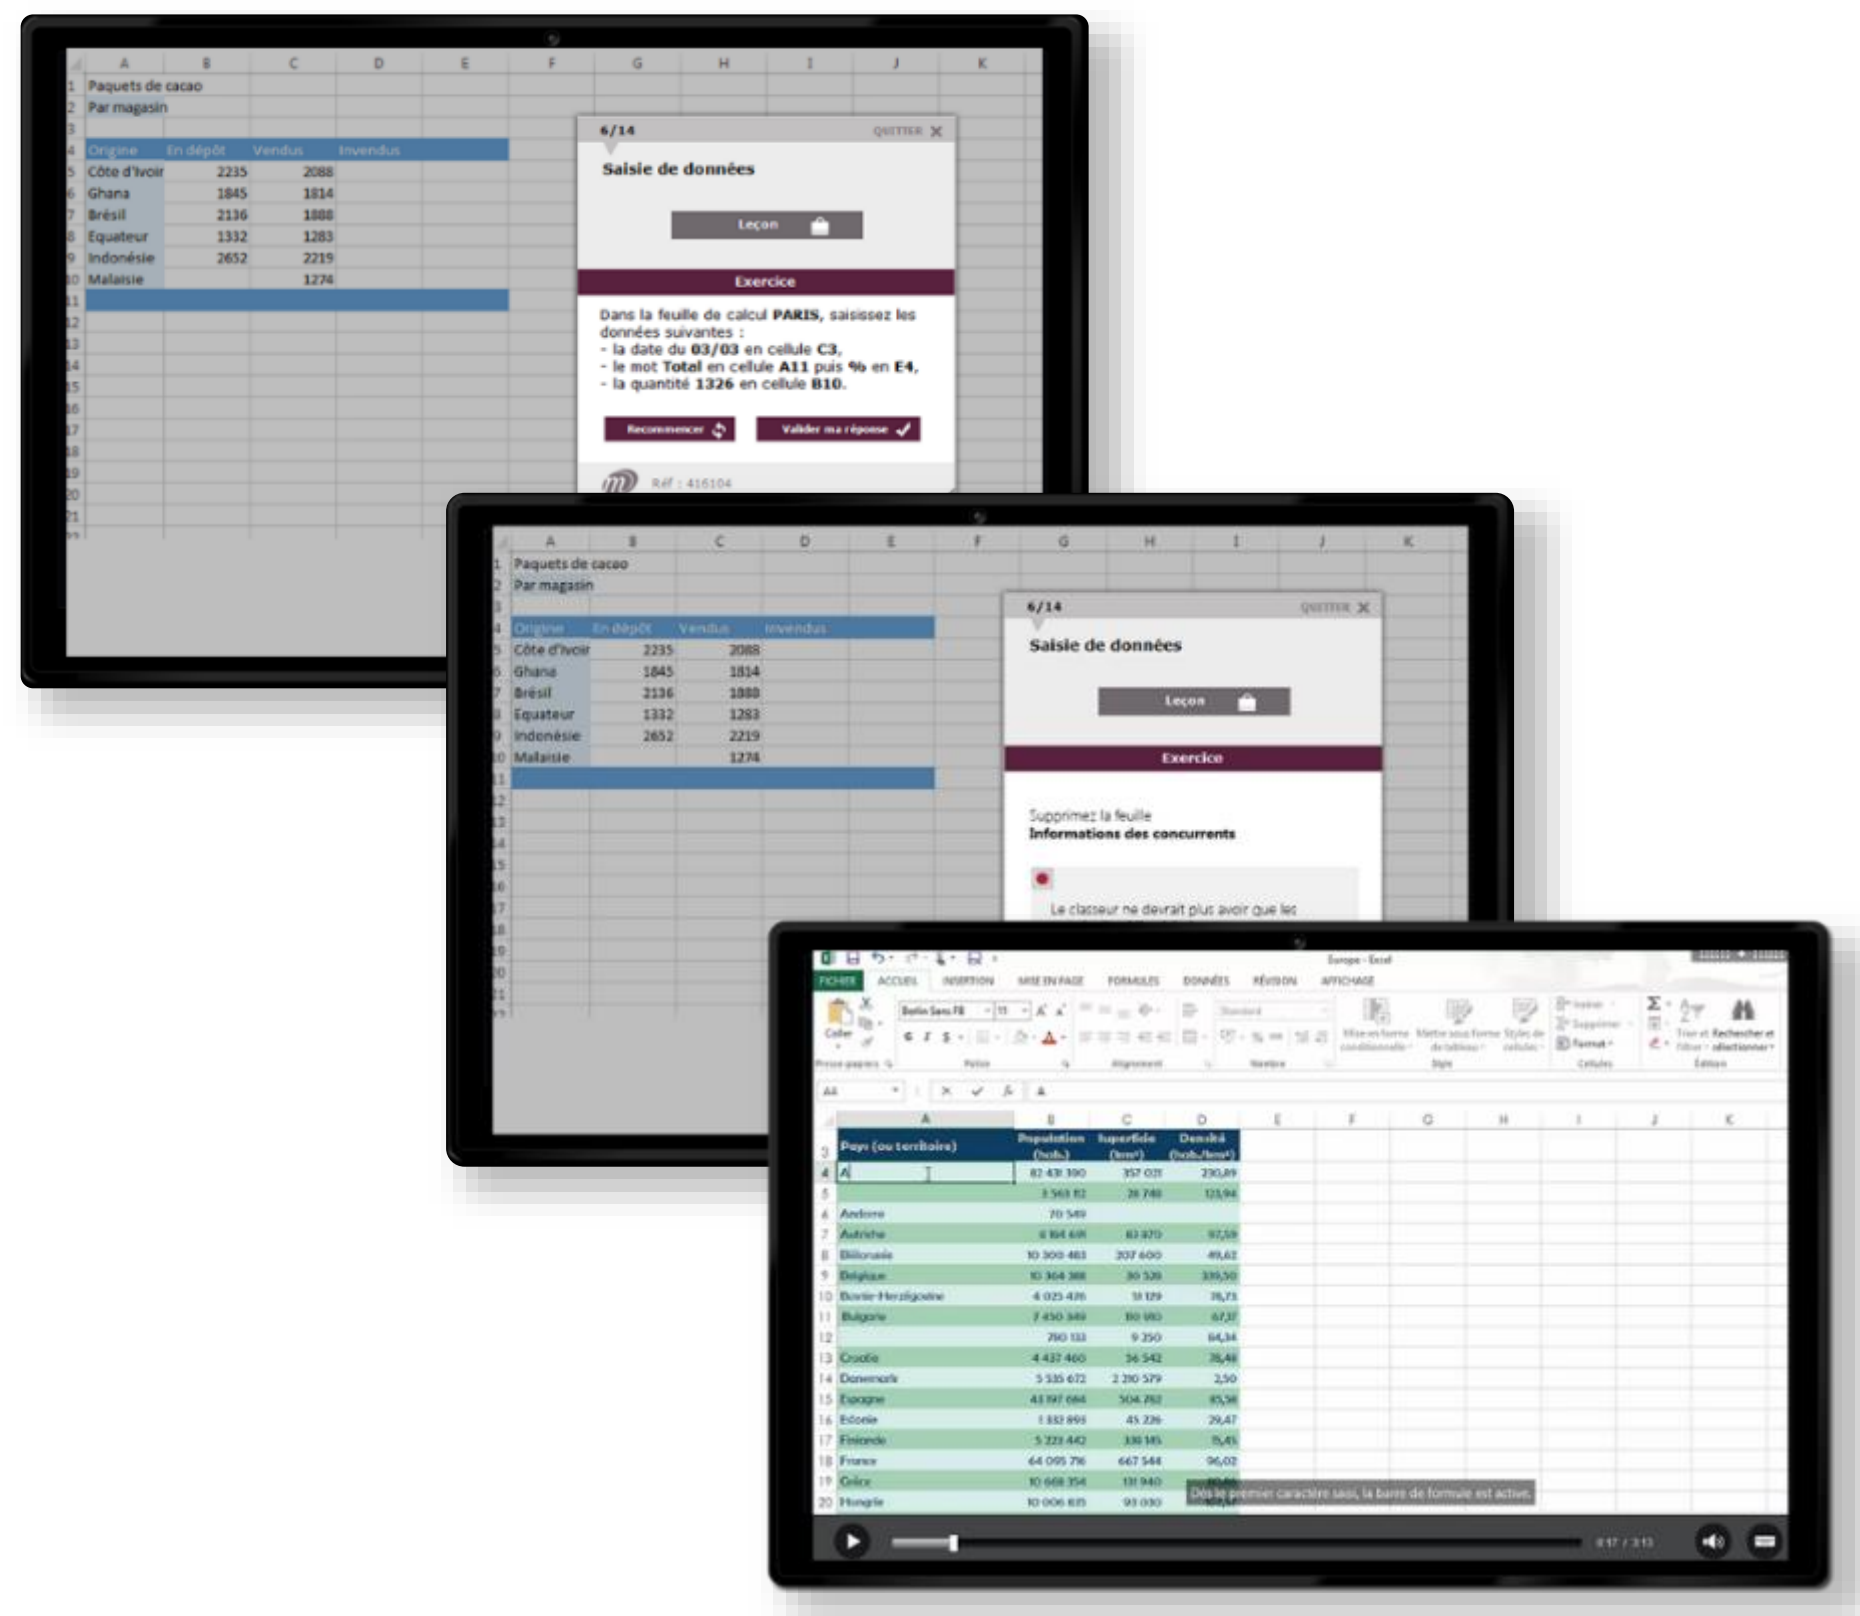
| | A | B | C | D | E | F | G | H | I | J | K |
|---|---|---|---|---|---|---|---|---|---|---|---|
| 1 | Paquets de cacao | | | | | | | | | | |
| 2 | Par magasin | | | | | | | | | | |
| 3 | | | | | | | | | | | |
| 4 | Origine | En dépôt | Vendus | Invendus | | | | | | | |
| 5 | Côte d'Ivoir | 2235 | 2088 | | | | | | | | |
| 6 | Ghana | 1845 | 1814 | | | | | | | | |
| 7 | Brésil | 2136 | 1888 | | | | | | | | |
| 8 | Equateur | 1332 | 1283 | | | | | | | | |
| 9 | Indonésie | 2652 | 2219 | | | | | | | | |
| 10 | Malaisie | | 1274 | | | | | | | | |
| 11 | | | | | | | | | | | |

6/14 QUITTER ✕

Saisie de données

Leçon

Exercice

Dans la feuille de calcul **PARIS**, saisissez les données suivantes :
- la date du **03/03** en cellule **C3**,
- le mot **Total** en cellule **A11** puis **%** en **E4**,
- la quantité **1326** en cellule **B10**.

Recommencer Valider ma réponse

Réf : 416104

| | A | B | C | D | E | F | G | H | I | J | K |
|---|---|---|---|---|---|---|---|---|---|---|---|
| 1 | Paquets de cacao | | | | | | | | | | |
| 2 | Par magasin | | | | | | | | | | |
| 3 | | | | | | | | | | | |
| 4 | Origine | En dépôt | Vendus | Invendus | | | | | | | |
| 5 | Côte d'Ivoir | 2235 | 2088 | | | | | | | | |
| 6 | Ghana | 1845 | 1814 | | | | | | | | |
| 7 | Brésil | 2136 | 1888 | | | | | | | | |
| 8 | Equateur | 1332 | 1283 | | | | | | | | |
| 9 | Indonésie | 2652 | 2219 | | | | | | | | |
| 10 | Malaisie | | 1274 | | | | | | | | |
| 11 | | | | | | | | | | | |

6/14 QUITTER ✕

Saisie de données

Leçon

Exercice

Supprimez la feuille
**Informations des concurrents**

Le classeur ne devrait plus avoir que les

Europe - Excel

FICHIER ACCUEIL INSERTION MISE EN PAGE FORMULES DONNÉES RÉVISION AFFICHAGE

Coller Berlin Sans FB 11 G I S Standard Mise en forme conditionnelle Mettre sous forme de tableau Styles de cellules Insérer Supprimer Format Trier et filtrer Rechercher et sélectionner

Presse-papiers Police Alignement Nombre Style Cellules Édition

A4 A

| | A | B | C | D |
|---|---|---|---|---|
| 3 | Pays (ou territoire) | Population (hab.) | Superficie (km²) | Densité (hab./km²) |
| 4 | A | 82 431 390 | 357 021 | 230,89 |
| 5 | | 3 563 112 | 28 748 | 123,94 |
| 6 | Andorre | 70 549 | | |
| 7 | Autriche | 8 184 691 | 83 870 | 97,59 |
| 8 | Biélorussie | 10 300 483 | 207 600 | 49,62 |
| 9 | Belgique | 10 364 388 | 30 528 | 339,50 |
| 10 | Bosnie-Herzégovine | 4 025 476 | 51 129 | 78,73 |
| 11 | Bulgarie | 7 450 349 | 110 910 | 67,17 |
| 12 | | 780 133 | 9 250 | 84,34 |
| 13 | Croatie | 4 437 460 | 56 542 | 78,48 |
| 14 | Danemark | 5 535 672 | 2 210 579 | 2,50 |
| 15 | Espagne | 43 197 684 | 504 782 | 85,58 |
| 16 | Estonie | 1 332 893 | 45 226 | 29,47 |
| 17 | Finlande | 5 223 442 | 338 145 | 15,45 |
| 18 | France | 64 095 716 | 667 544 | 96,02 |
| 19 | Grèce | 10 668 354 | 131 940 | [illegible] |
| 20 | Hongrie | 10 006 835 | 93 030 | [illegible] |

Dès le premier caractère saisi, la barre de formule est active.

0:17 / 3:13